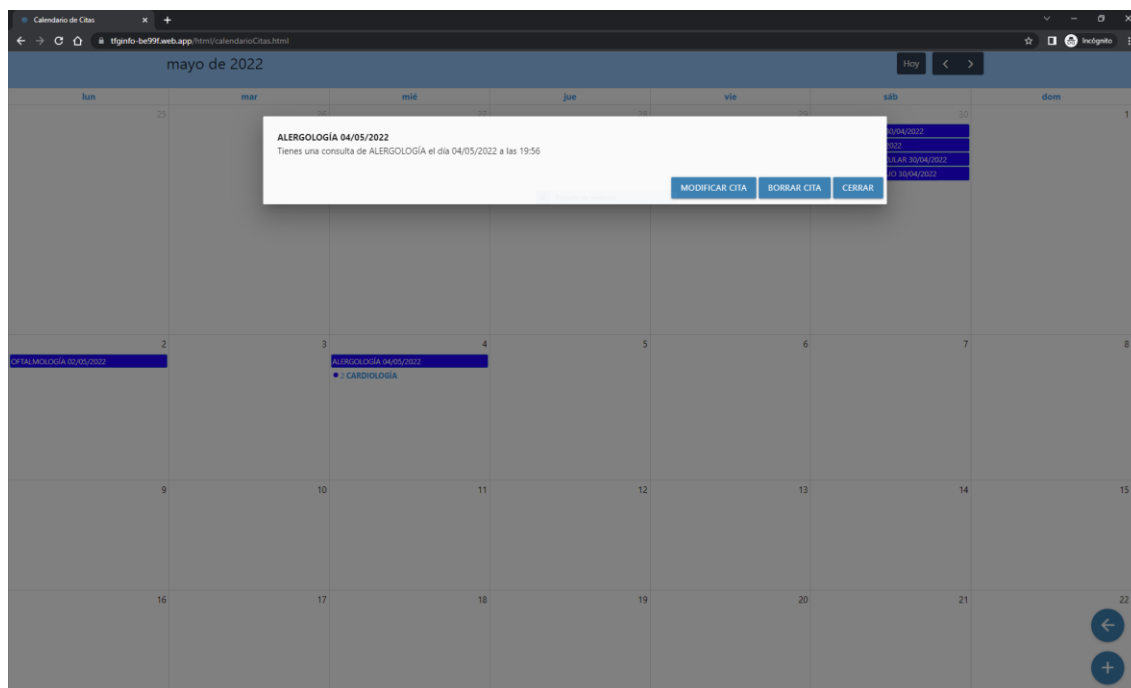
Calendario de Citas × +

tfginfo-be99f.web.app/html/calendarioCitas.html

Incógnito

mayo de 2022

Hoy < >

| lun | mar | mié | jue | vie | sáb | dom |
|---|---|---|---|---|---|---|
| 25 | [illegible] | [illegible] | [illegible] | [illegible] | 30 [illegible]0/04/2022 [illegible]022 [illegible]ULAR 30/04/2022 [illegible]O 30/04/2022 | 1 |
| 2 OFTALMOLOGÍA 02/05/2022 | 3 | 4 ALERGOLOGÍA 04/05/2022 • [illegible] CARDIOLOGÍA | 5 | 6 | 7 | 8 |
| 9 | 10 | 11 | 12 | 13 | 14 | 15 |
| 16 | 17 | 18 | 19 | 20 | 21 | 22 |

ALERGOLOGÍA 04/05/2022

Tienes una consulta de ALERGOLOGÍA el día 04/05/2022 a las 19:56

MODIFICAR CITA BORRAR CITA CERRAR